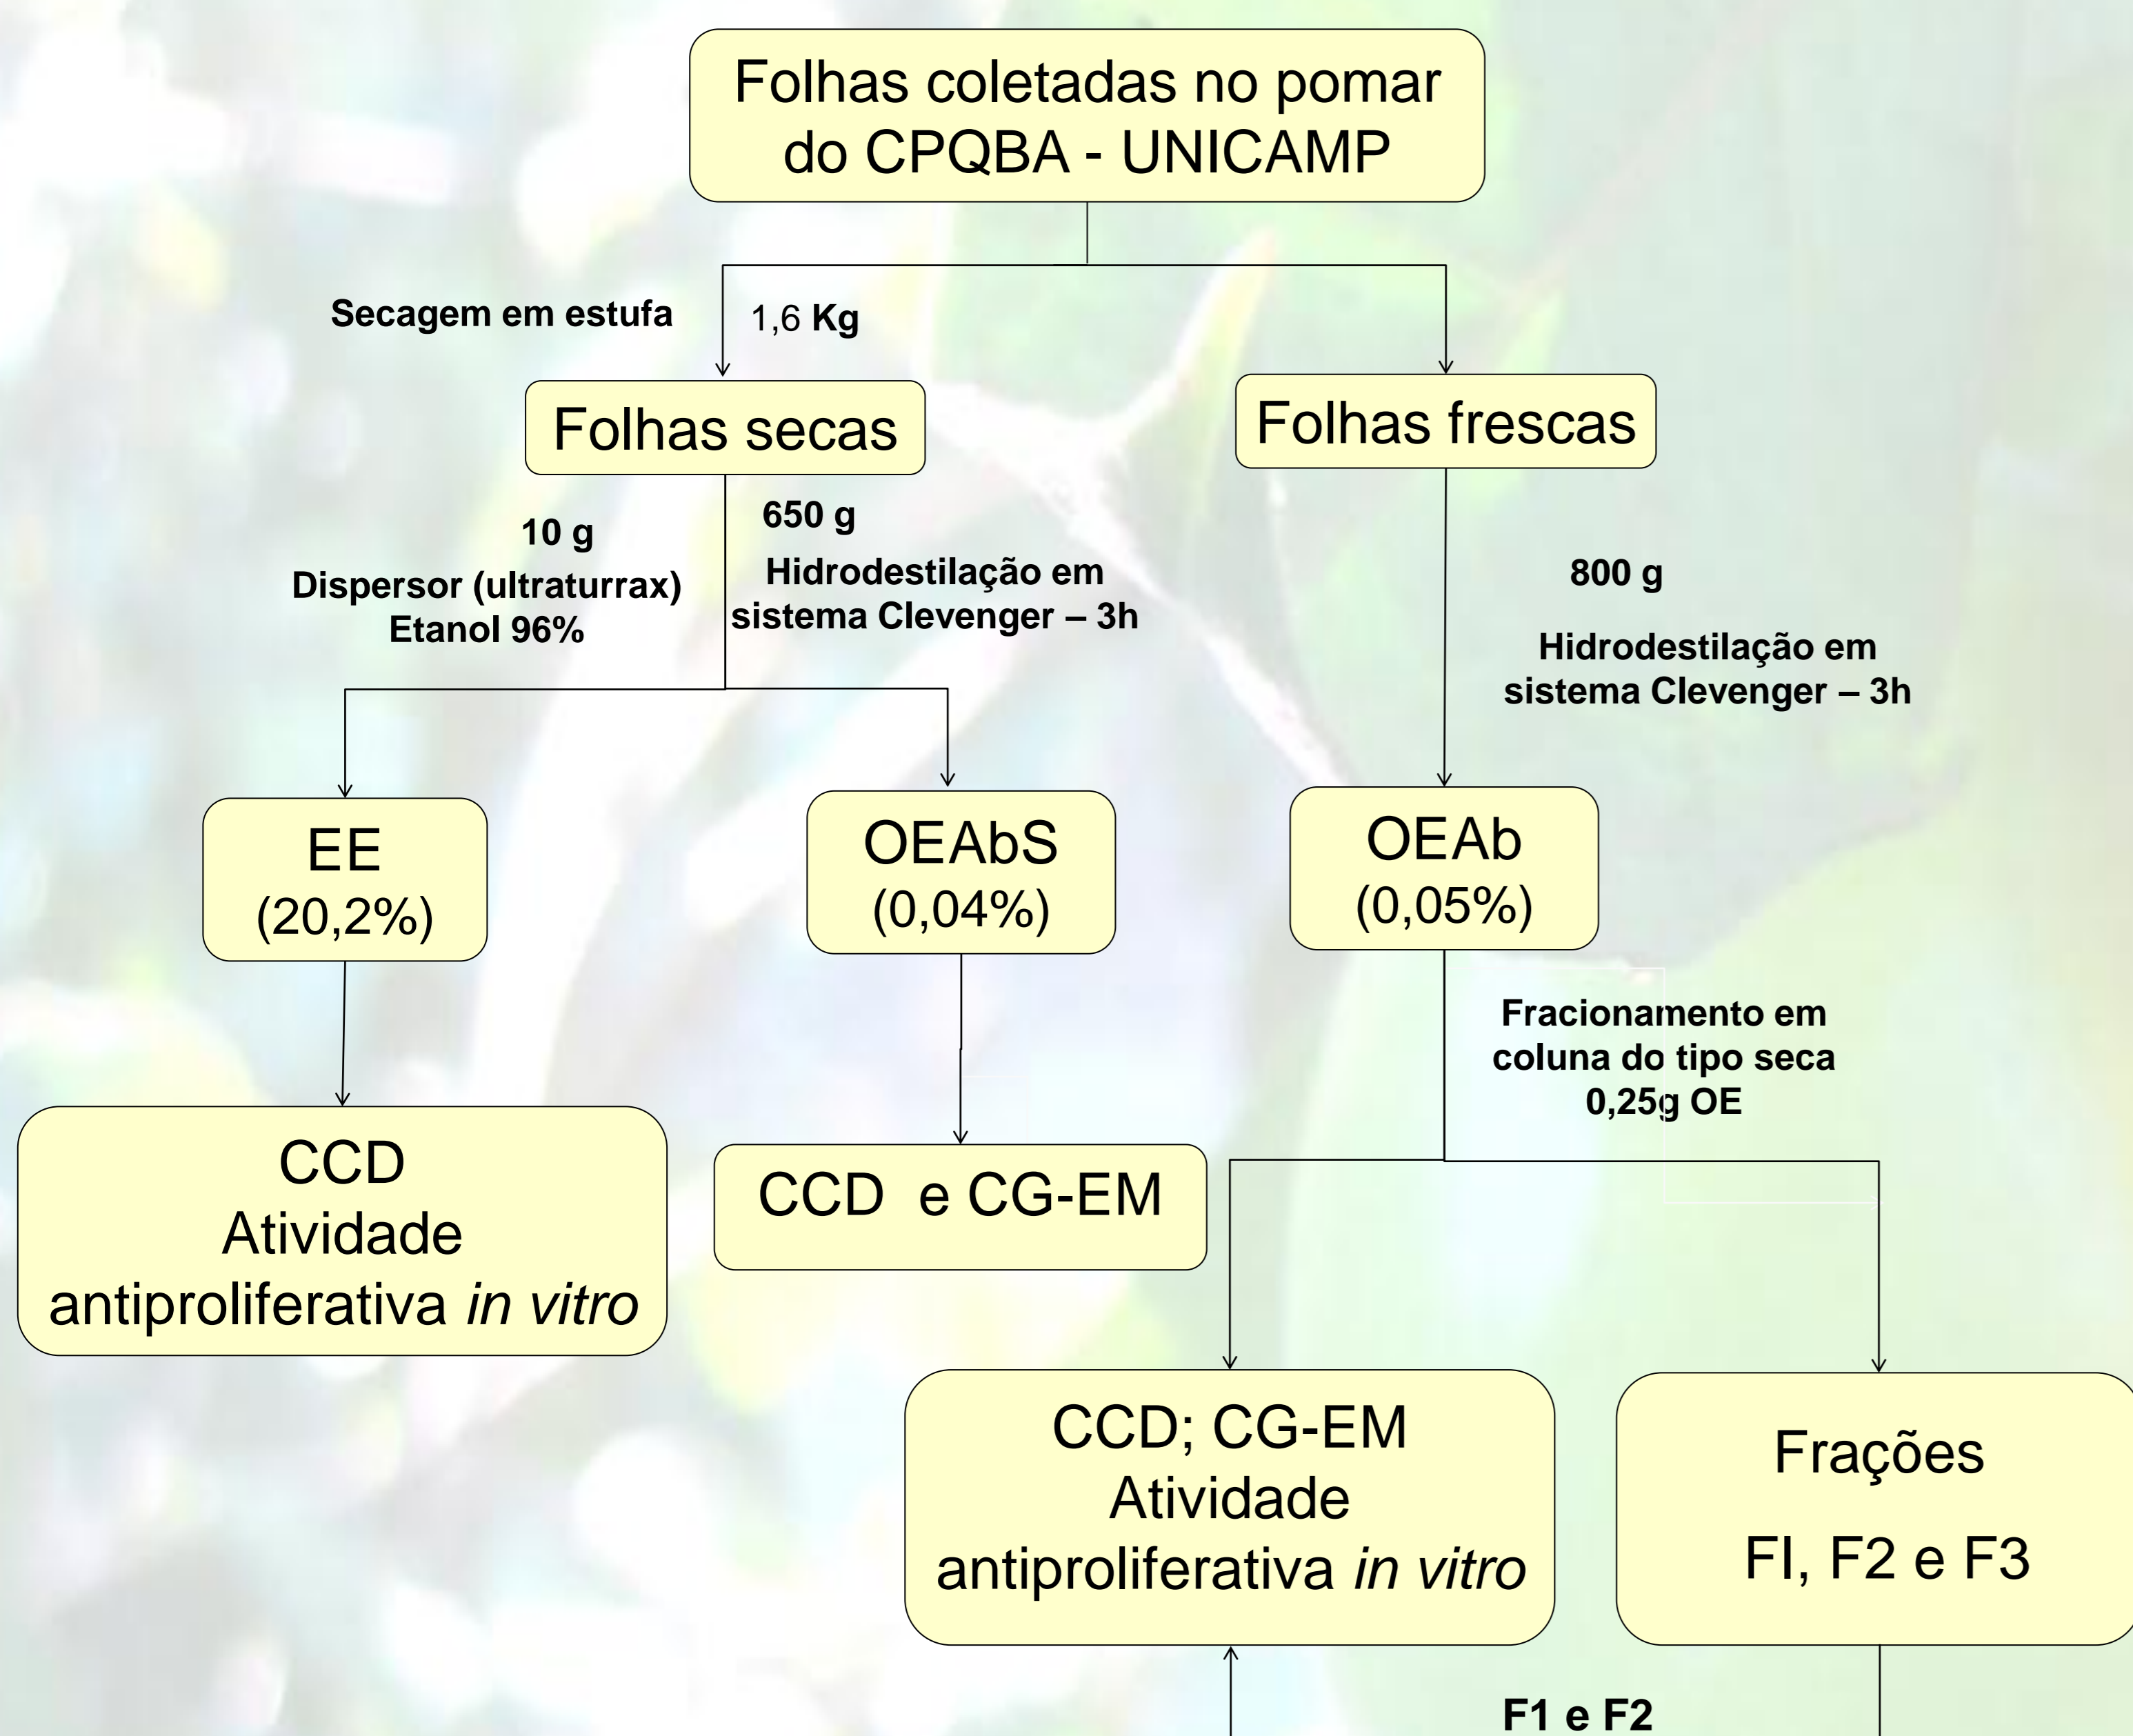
Folhas coletadas no pomar do CPQBA - UNICAMP

Secagem em estufa

1,6 Kg

Folhas secas

Folhas frescas

10 g
Dispersor (ultraturrax)
Etanol 96%

650 g
Hidrodestilação em sistema Clevenger – 3h

800 g

Hidrodestilação em sistema Clevenger – 3h

EE
(20,2%)

OEAbS
(0,04%)

OEAb
(0,05%)

Fracionamento em coluna do tipo seca
0,25g OE

CCD
Atividade antiproliferativa *in vitro*

CCD e CG-EM

CCD; CG-EM
Atividade antiproliferativa *in vitro*

Frações

FI, F2 e F3

F1 e F2